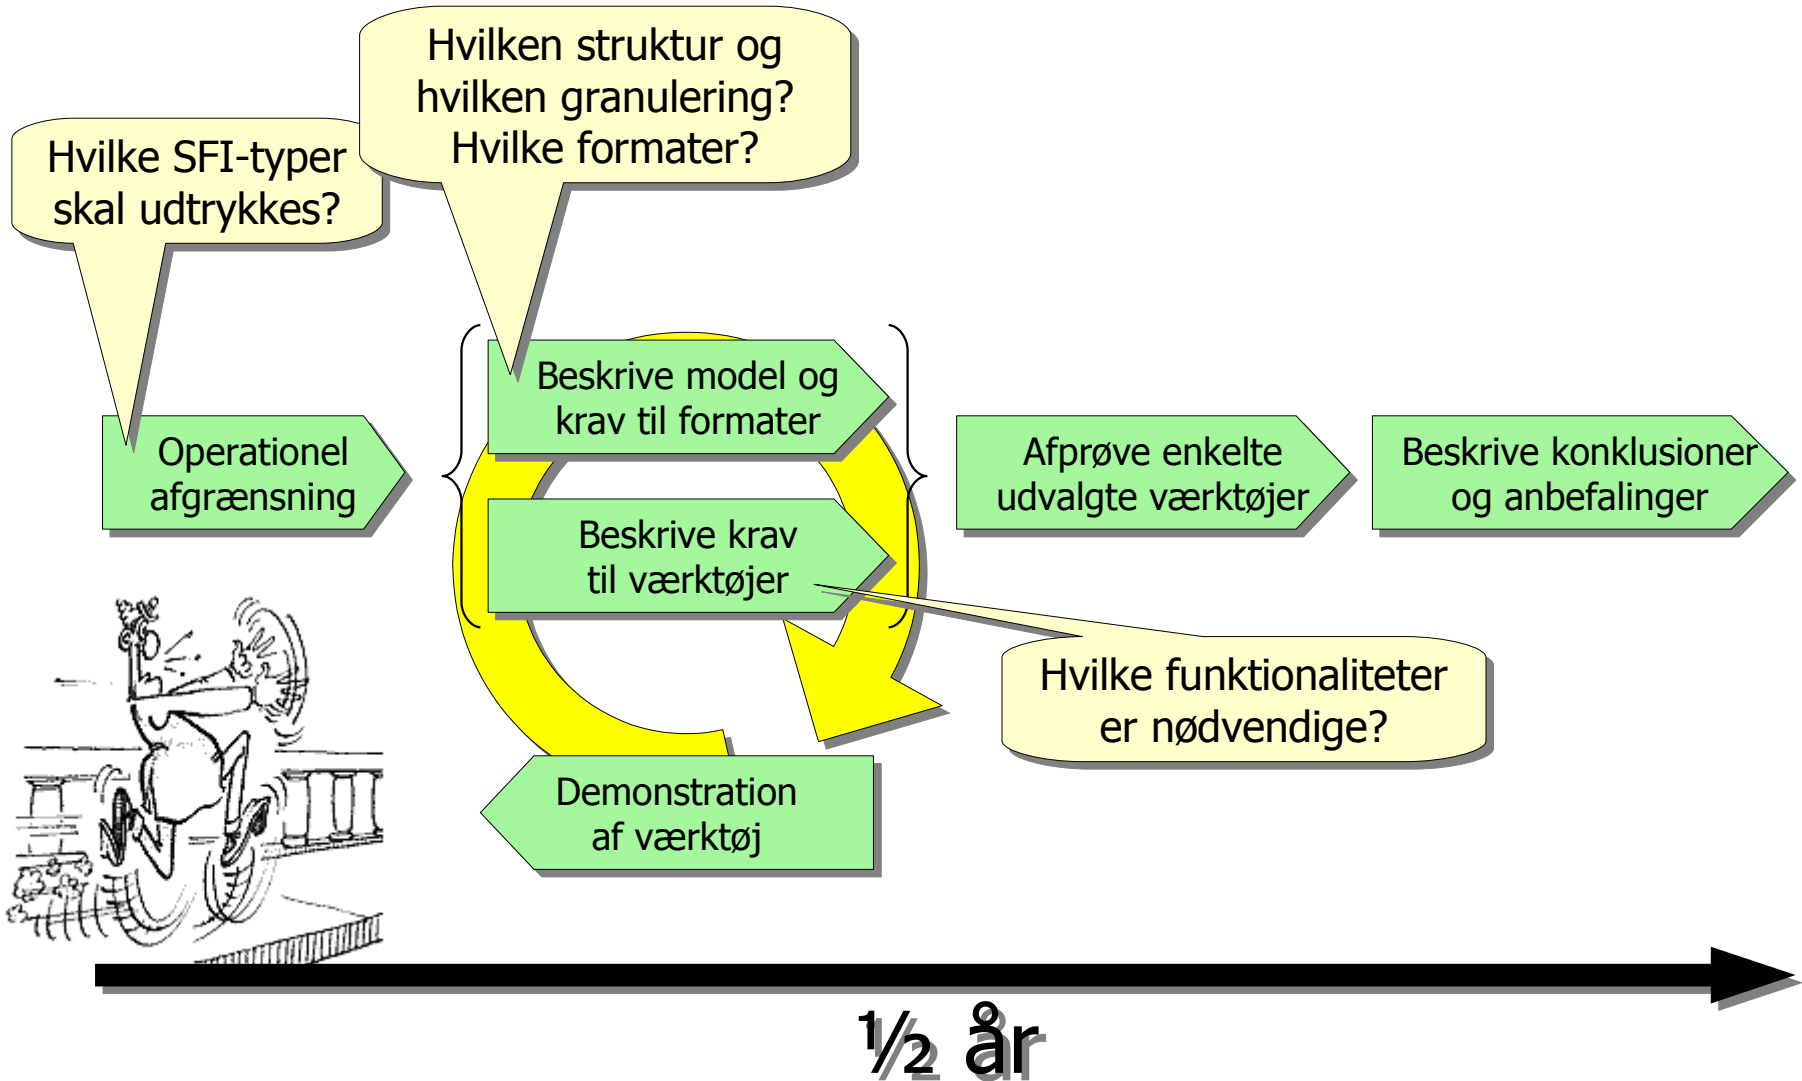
Hvilken struktur og hvilken granulering? Hvilke formater?

Hvilke SFI-typer skal udtrykkes?

Beskrive model og krav til formater

Operationel afgrænsning

Afprøve enkelte udvalgte værktøjer

Beskrive konklusioner og anbefalinger

Beskrive krav til værktøjer

Hvilke funktionaliteter er nødvendige?

Demonstration af værktøj

½ år